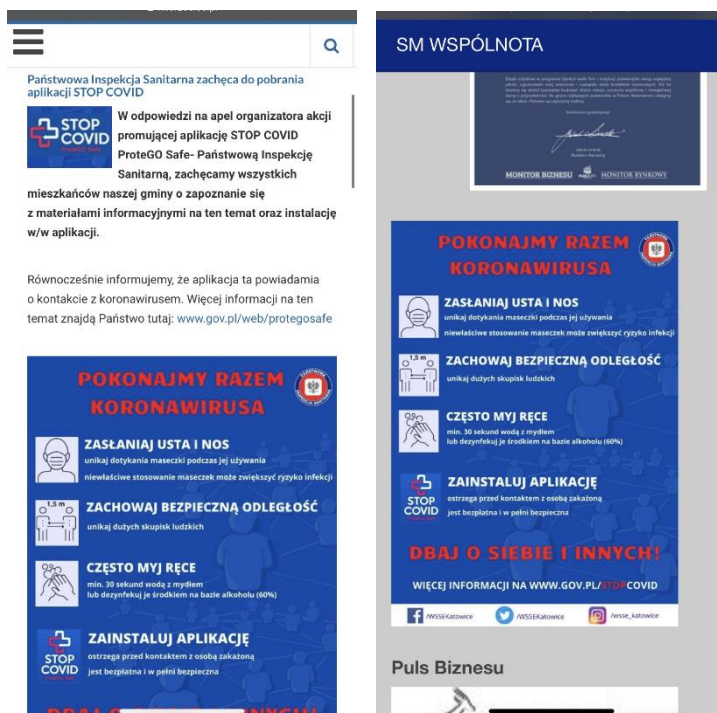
Państwowa Inspekcja Sanitarna zachęca do pobrania aplikacji STOP COVID

STOP COVID

W odpowiedzi na apel organizatora akcji promującej aplikację STOP COVID ProteGO Safe- Państwową Inspekcję Sanitarną, zachęcamy wszystkich mieszkańców naszej gminy o zapoznanie się z materiałami informacyjnymi na ten temat oraz instalację w/w aplikacji.

Równocześnie informujemy, że aplikacja ta powiadamia o kontakcie z koronawirusem. Więcej informacji na ten temat znajdą Państwo tutaj: www.gov.pl/web/protegosafe

POKONAJMY RAZEM KORONAWIRUSA

ZASŁANIAJ USTA I NOS
unikaj dotykania maseczki podczas jej używania
niewłaściwe stosowanie maseczek może zwiększyć ryzyko infekcji

1,5 m
ZACHOWAJ BEZPIECZNĄ ODLEGŁOŚĆ
unikaj dużych skupisk ludzkich

CZĘSTO MYJ RĘCE
min. 30 sekund wodą z mydłem lub dezynfekuj je środkiem na bazie alkoholu (60%)

STOP COVID
ZAINSTALUJ APLIKACJĘ
ostrzega przed kontaktem z osobą zakażoną
jest bezpłatna i w pełni bezpieczna

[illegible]

SM WSPÓLNOTA

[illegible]

MONITOR BIZNESU MONITOR RYNKOWY

POKONAJMY RAZEM KORONAWIRUSA

ZASŁANIAJ USTA I NOS
unikaj dotykania maseczki podczas jej używania
niewłaściwe stosowanie maseczek może zwiększyć ryzyko infekcji

1,5 m
ZACHOWAJ BEZPIECZNĄ ODLEGŁOŚĆ
unikaj dużych skupisk ludzkich

CZĘSTO MYJ RĘCE
min. 30 sekund wodą z mydłem lub dezynfekuj je środkiem na bazie alkoholu (60%)

STOP COVID
ZAINSTALUJ APLIKACJĘ
ostrzega przed kontaktem z osobą zakażoną
jest bezpłatna i w pełni bezpieczna

DBAJ O SIEBIE I INNYCH!

WIĘCEJ INFORMACJI NA WWW.GOV.PL/STOPCOVID

/WSSEKatowice /WSSEKatowice /wsse_katowice

Puls Biznesu